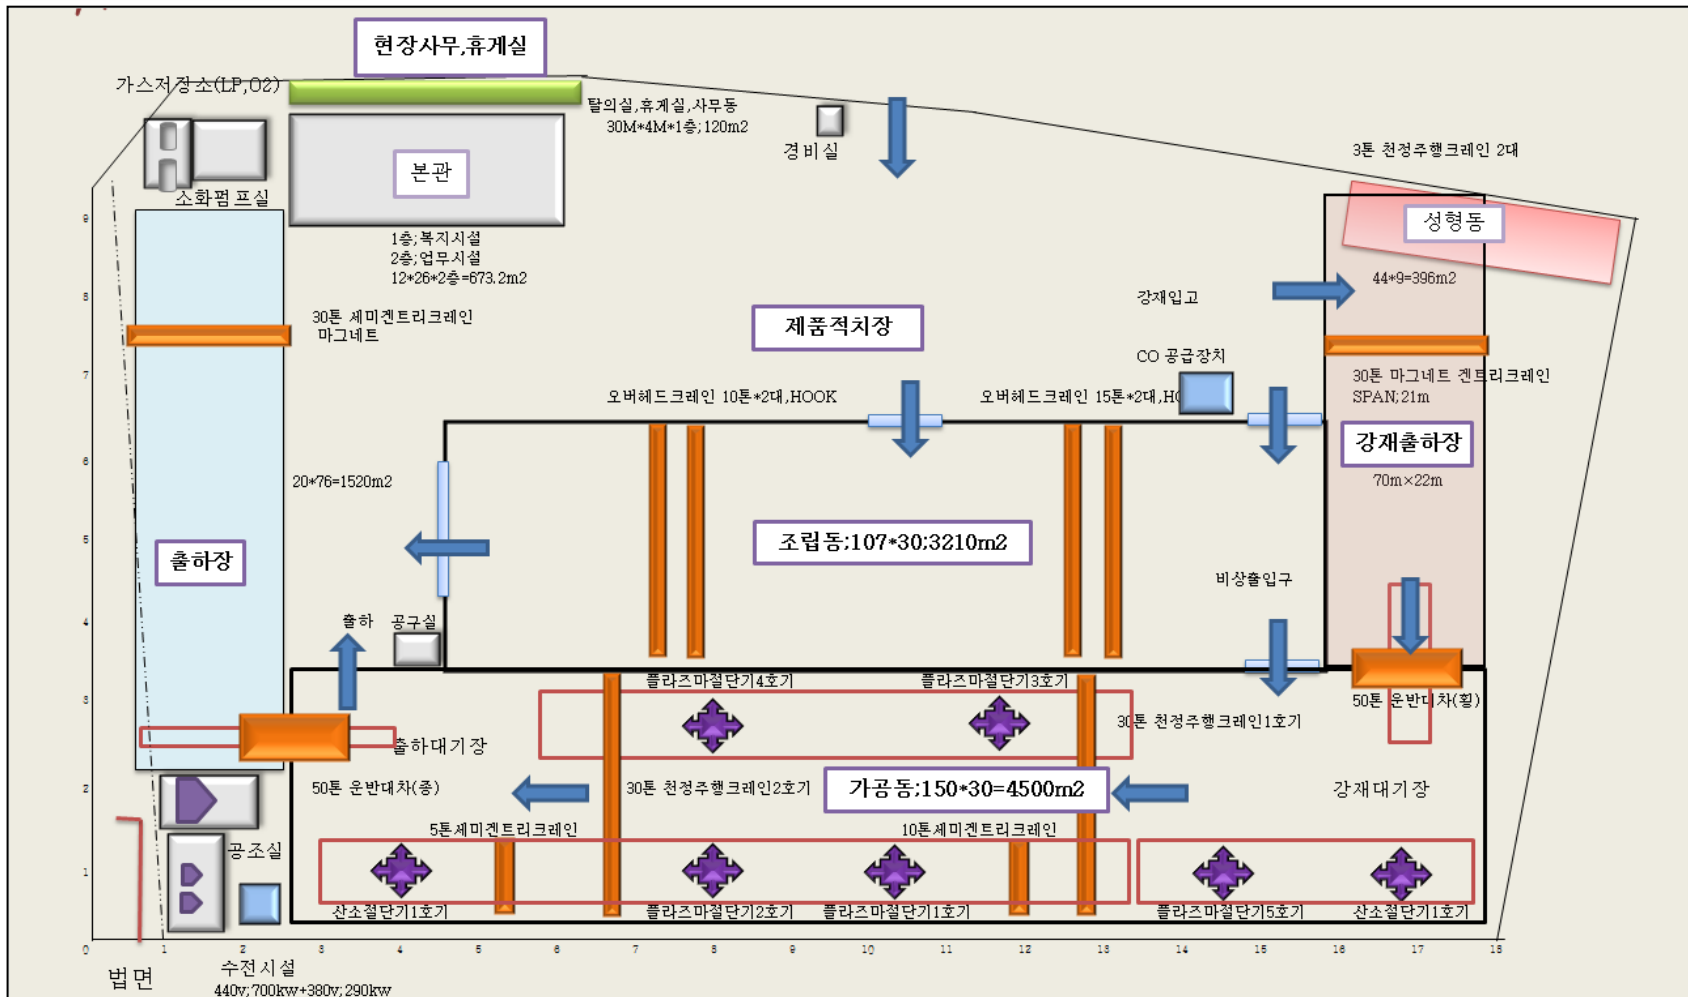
현장사무,휴게실

가스저장소(LP,O2)

탈의실,휴게실,사무동
30M*4M*1층;120m2

경비실

소화펌프실

본관

1층;복지시설
2층;업무시설
12*26*2층=673.2m2

3톤 천정주행크레인 2대

성형동

44*9=396m2

강재입고

30톤 세미겐트리크레인
마그네트

제품적치장

CO 공급장치

30톤 마그네트 겐트리크레인
SPAN;21m

오버헤드크레인 10톤*2대,HOOK

오버헤드크레인 15톤*2대,H

강재출하장

70m×22m

20*76=1520m2

조립동;107*30;3210m2

출하장

비상출입구

출하

공구실

플라즈마절단기4호기

플라즈마절단기3호기

50톤 운반대차(횡)

30톤 천정주행크레인1호기

출하대기장

50톤 운반대차(종)

30톤 천정주행크레인2호기

가공동;150*30=4500m2

강재대기장

5톤세미겐트리크레인

10톤세미겐트리크레인

공조실

산소절단기1호기

플라즈마절단기2호기

플라즈마절단기1호기

플라즈마절단기5호기

산소절단기1호기

0 1 2 3 4 5 6 7 8 9 10 11 12 13 14 15 16 17 18

1 2 3 4 5 6 7 8 9

법면

수전시설
440v;700kw+380v;290kw